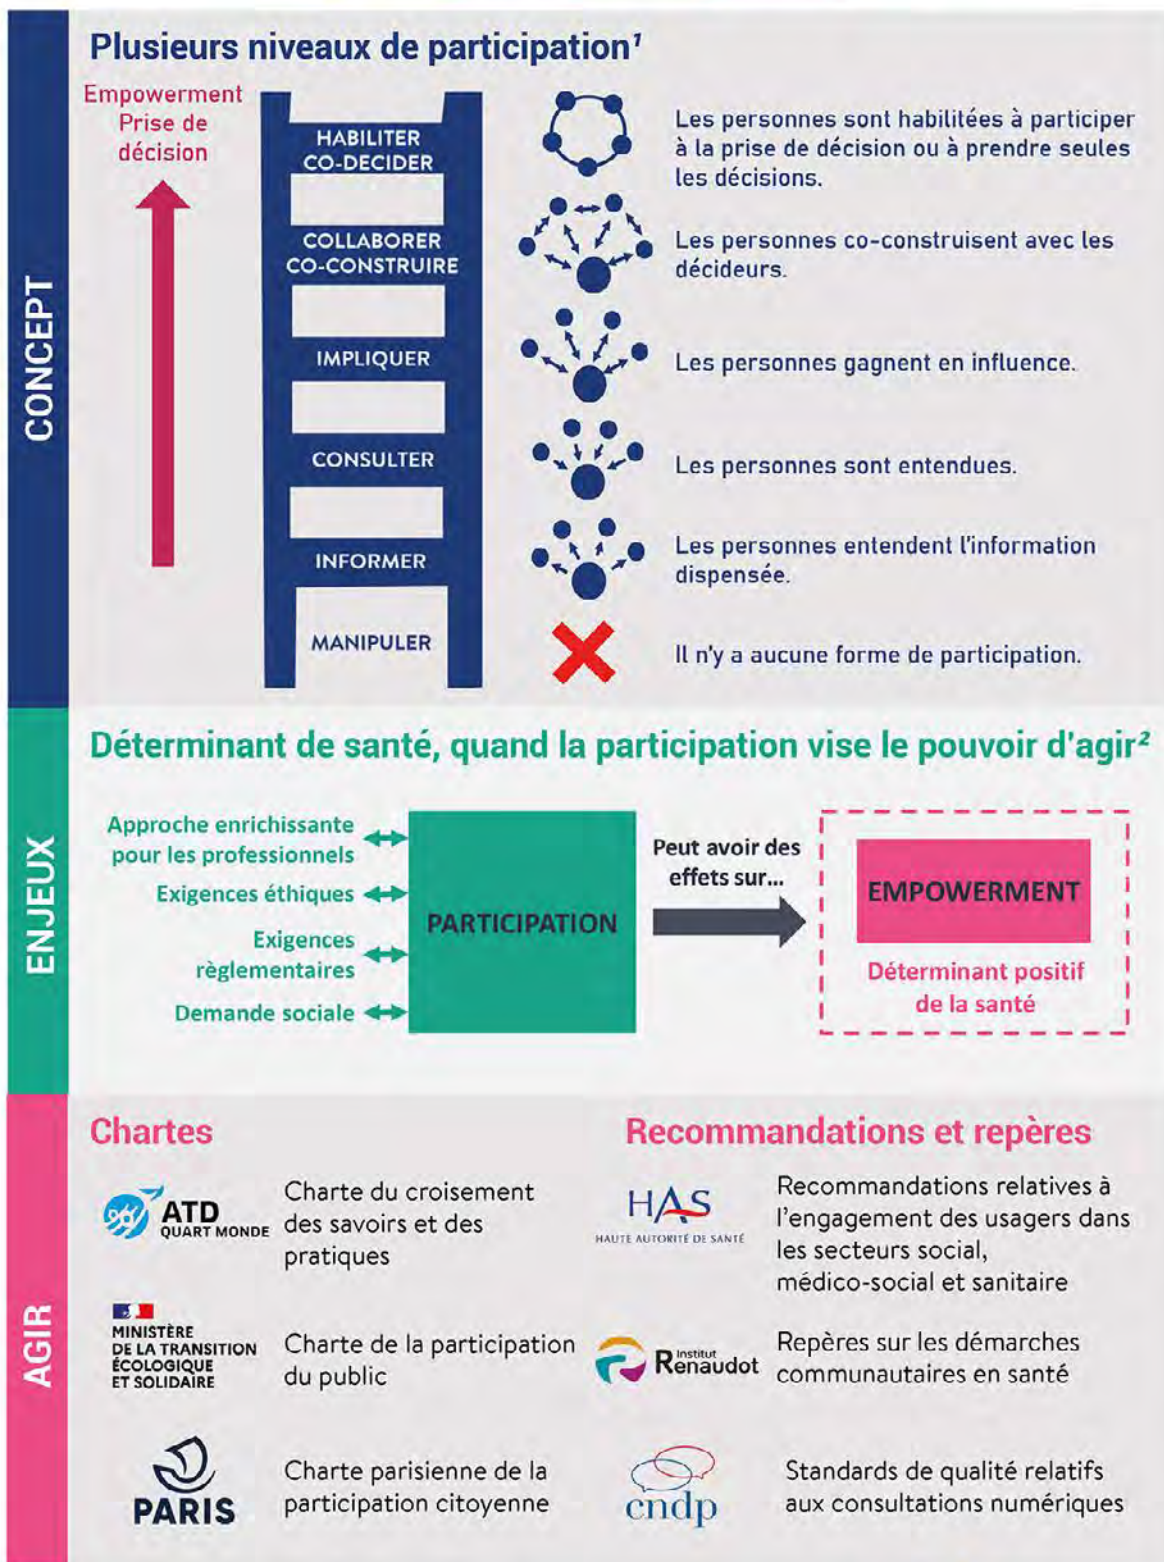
CONCEPT

Plusieurs niveaux de participation¹

Empowerment
Prise de décision

HABILITER
CO-DECIDER

COLLABORER
CO-CONSTRUIRE

IMPLIQUER

CONSULTER

INFORMER

MANIPULER

Les personnes sont habilitées à participer à la prise de décision ou à prendre seules les décisions.

Les personnes co-construisent avec les décideurs.

Les personnes gagnent en influence.

Les personnes sont entendues.

Les personnes entendent l'information dispensée.

Il n'y a aucune forme de participation.

ENJEUX

Déterminant de santé, quand la participation vise le pouvoir d'agir²

Approche enrichissante pour les professionnels

Exigences éthiques

Exigences règlementaires

Demande sociale

PARTICIPATION

Peut avoir des effets sur...

EMPOWERMENT

Déterminant positif de la santé

AGIR

Chartes

ATD QUART MONDE

Charte du croisement des savoirs et des pratiques

MINISTÈRE DE LA TRANSITION ÉCOLOGIQUE ET SOLIDAIRE

Charte de la participation du public

PARIS

Charte parisienne de la participation citoyenne

Recommandations et repères

HAS HAUTE AUTORITÉ DE SANTÉ

Recommandations relatives à l'engagement des usagers dans les secteurs social, médico-social et sanitaire

Institut Renaudot

Repères sur les démarches communautaires en santé

cndp

Standards de qualité relatifs aux consultations numériques